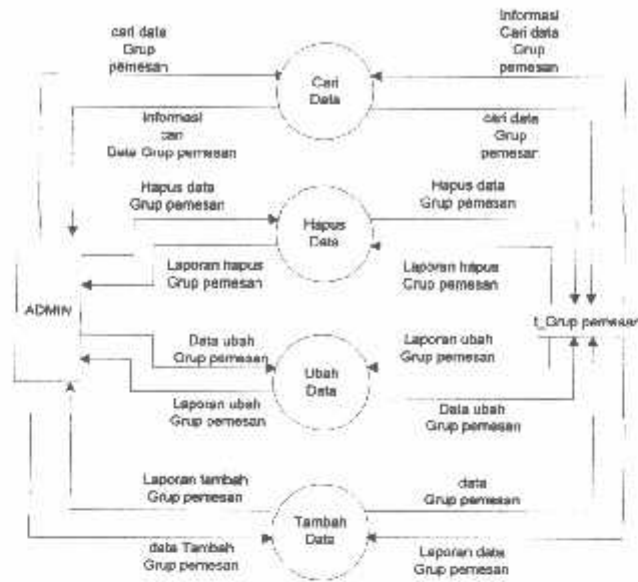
cari data
Grup
pemesan

Informasi
Cari data
Grup
pemesan

Cari
Data

Informasi
cari
Data Grup pemesan

cari data
Grup
pemesan

Hapus data
Grup pemesan

Hapus
Data

Hapus data
Grup pemesan

Laporan hapus
Grup pemesan

Laporan hapus
Grup pemesan

ADMIN

t_Grup pemesan

Data ubah
Grup pemesan

Ubah
Data

Laporan ubah
Grup pemesan

Laporan ubah
Grup pemesan

Data ubah
Grup pemesan

Laporan tambah
Grup pemesan

data
Grup pemesan

Tambah
Data

data Tambah
Grup pemesan

Laporan data
Grup pemesan